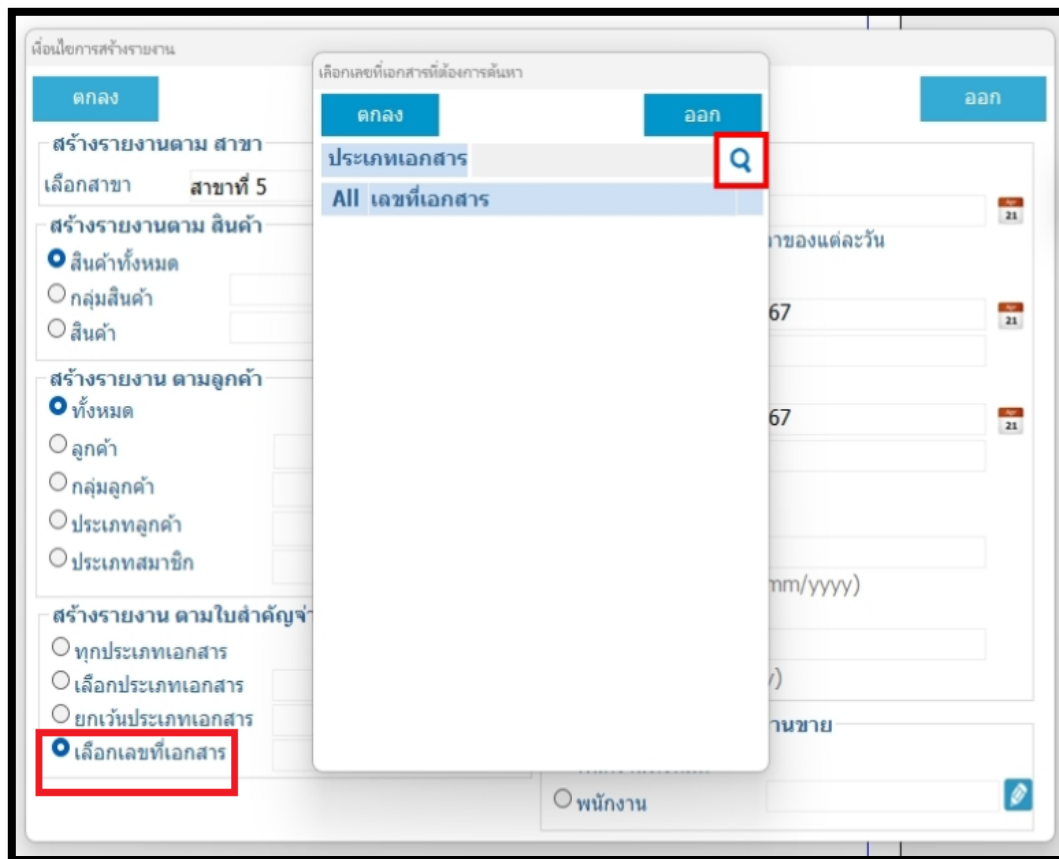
เงื่อนไขการสร้างรายงาน

ตกลง

ออก

สร้างรายงานตาม สาขา

เลือกสาขา สาขาที่ 5

สร้างรายงานตาม สินค้า

สินค้าทั้งหมด

กลุ่มสินค้า

สินค้า

สร้างรายงาน ตามลูกค้า

ทั้งหมด

ลูกค้า

กลุ่มลูกค้า

ประเภทลูกค้า

ประเภทสมาชิก

สร้างรายงาน ตามใบสำคัญจ่า

ทุกประเภทเอกสาร

เลือกประเภทเอกสาร

ยกเว้นประเภทเอกสาร

เลือกเลขที่เอกสาร

เลือกเลขที่เอกสารที่ต้องการค้นหา

ตกลง

ออก

ประเภทเอกสาร

All เลขที่เอกสาร

าของแต่ละวัน

67

67

mm/yyyy)

y)

านขาย

พนักงาน

21

21

21